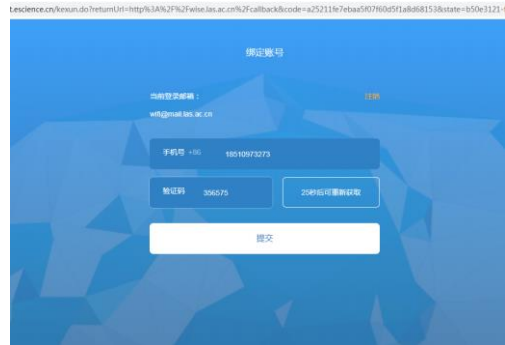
.escience.cn/kexun.do?returnUrl=http%3A%2F%2Fwise.las.ac.cn%2Fcallback&code=a25211fe7ebaa5f07f60d5f1a8d68153&state=b50e3121-

绑定账号

当前登录邮箱：

注销

wl@mail.las.ac.cn

手机号 +86 18510973273

验证码 356575

25秒后可重新获取

提交